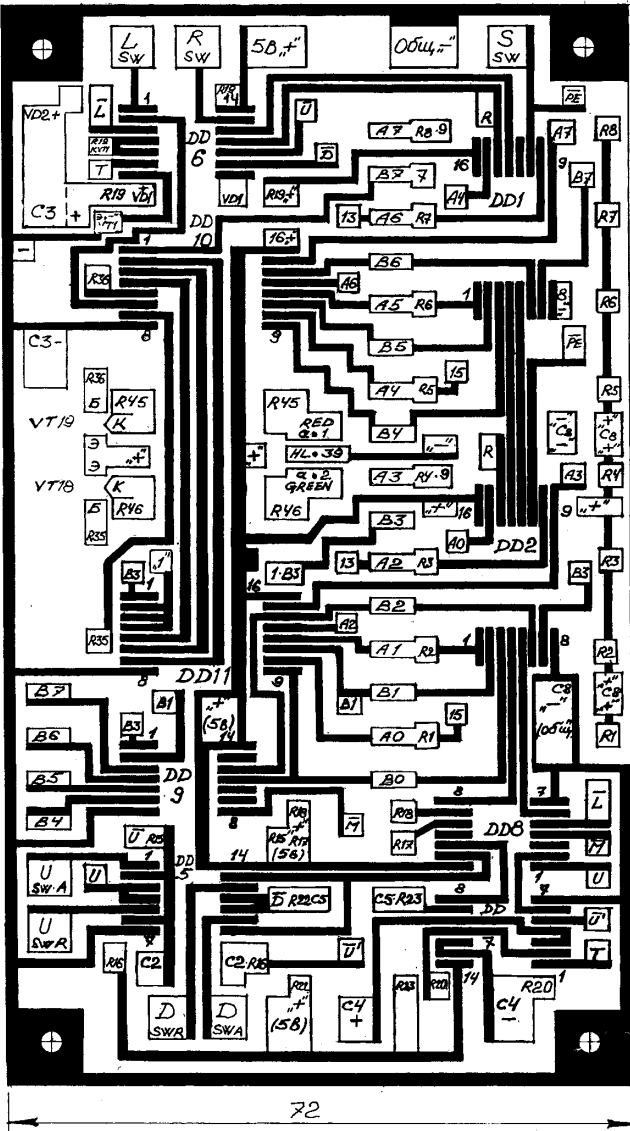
L SW
R SW
5В „+"
Общ „-"
S SW
$\overline{L}$
VD2+
R18 КТП
T
R19 $\overline{VD1}$
C3 +
„-" СТ
DD 6
R18 14
$\overline{U}$
$\overline{D}$
VD1
R19 „+"
A7 R8 9
B7 7
13 A6 R7
R
16
A7
DD1
PE
A7
9
B7
R8
R7
DD 10
1
16 „+"
R36
B6
A6
A5 R6
1
8
R6
8
C3-
9
B5
PE
R36
Б R45
VT19 K
Э
Э „+"
VT18 K
Б R46
R35
A4 R5
15
R5
R45 RED a1
B4
„-"
„+"
$\overline{C_8}$
„+" $C_8$ „+"
HL 39
R
R4
A3 R4 9
A3
R46 a2 GREEN
„+"
16
9 „+"
B3
A0
DD2
R3
„1"
B3
1
13 A2 R3
1-B3
16
B3
B2
R35
A2
A1 R2
1
8
R2
DD11
8
B1
B1
C8 „-" (общ)
„-" $C_8$ „+"
R1
B7
B3
1
B1
„+" (5В)
9
14
15
B6
DD 9
A0 R1
B5
B0
B4
8
R18 „+" R17 (5В)
$\overline{M}$
R18
R17
DD8
7
$\overline{L}$
$\overline{M}$
$\overline{U}$ R8
1
DD 5
14
U SW A
U
1
U
U SW R
R16
C2
$\overline{D}$ R22 C5
C5 R23
8
DD
$\overline{U'}$
C2 R16
$\overline{U'}$
7
T
D SWR
D SWA
R21 „+" (5В)
C4 +
R13
R20
14
R20 1
C4 -
72